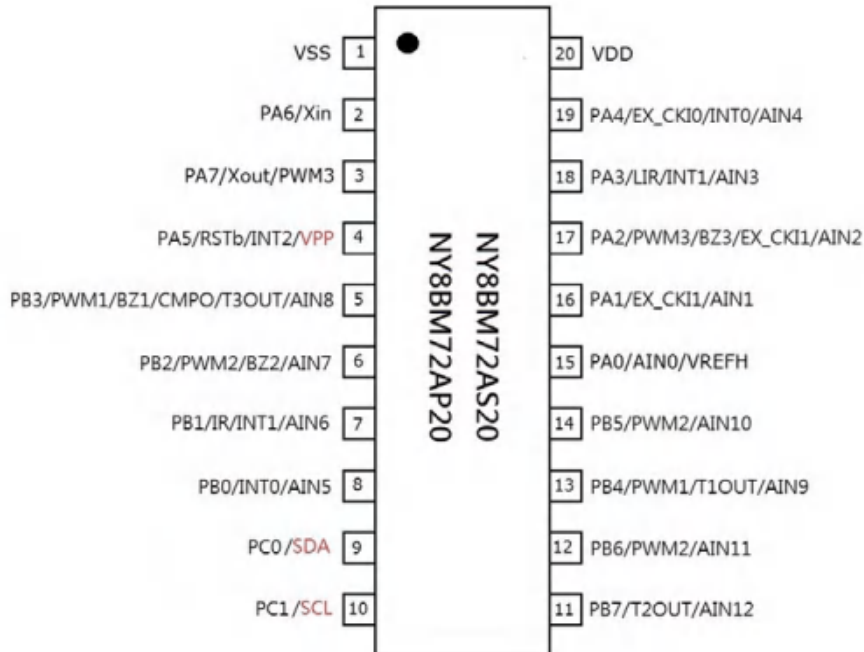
VSS 1
PA6/Xin 2
PA7/Xout/PWM3 3
PA5/RSTb/INT2/VPP 4
PB3/PWM1/BZ1/CMPO/T3OUT/AIN8 5
PB2/PWM2/BZ2/AIN7 6
PB1/IR/INT1/AIN6 7
PB0/INT0/AIN5 8
PC0/SDA 9
PC1/SCL 10

NY8BM72AS20
NY8BM72AP20

20 VDD
19 PA4/EX_CKI0/INT0/AIN4
18 PA3/LIR/INT1/AIN3
17 PA2/PWM3/BZ3/EX_CKI1/AIN2
16 PA1/EX_CKI1/AIN1
15 PA0/AIN0/VREFH
14 PB5/PWM2/AIN10
13 PB4/PWM1/T1OUT/AIN9
12 PB6/PWM2/AIN11
11 PB7/T2OUT/AIN12